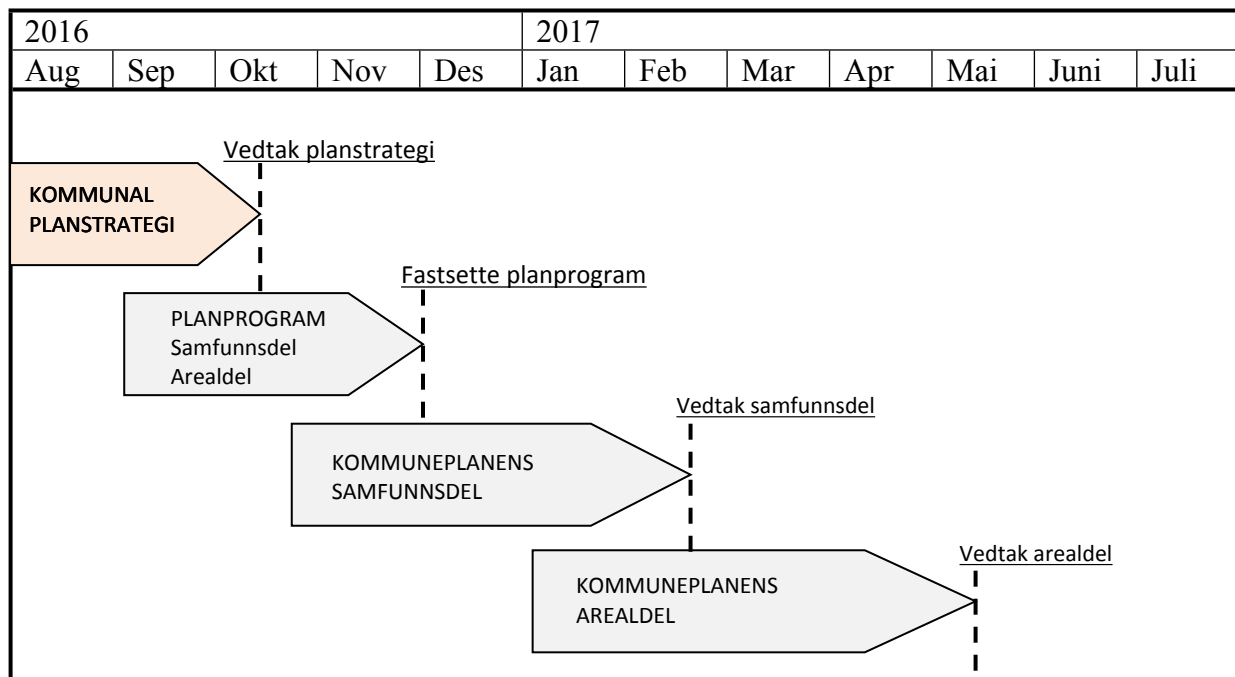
| 2016 | | | | | 2017 | | | | | | |
|---|---|---|---|---|---|---|---|---|---|---|---|
| Aug | Sep | Okt | Nov | Des | Jan | Feb | Mar | Apr | Mai | Juni | Juli |

Vedtak planstrategi

KOMMUNAL PLANSTRATEGI

Fastsette planprogram

PLANPROGRAM
Samfunnsdel
Arealdel

Vedtak samfunnsdel

KOMMUNEPLANENS SAMFUNNSDEL

Vedtak arealdel

KOMMUNEPLANENS AREALDEL